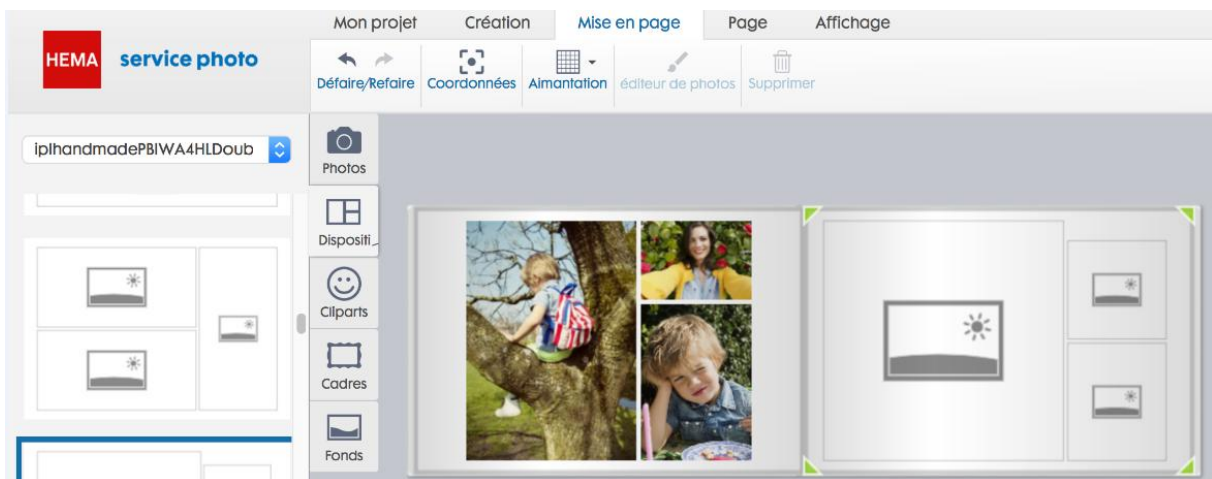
Mon projet   Création   Mise en page   Page   Affichage

HEMA service photo

Défaire/Refaire   Coordonnées   Aimantation   éditeur de photos   Supprimer

iplhandmadePBIWA4HLDoub

Photos

Dispositi

Cliparts

Cadres

Fonds